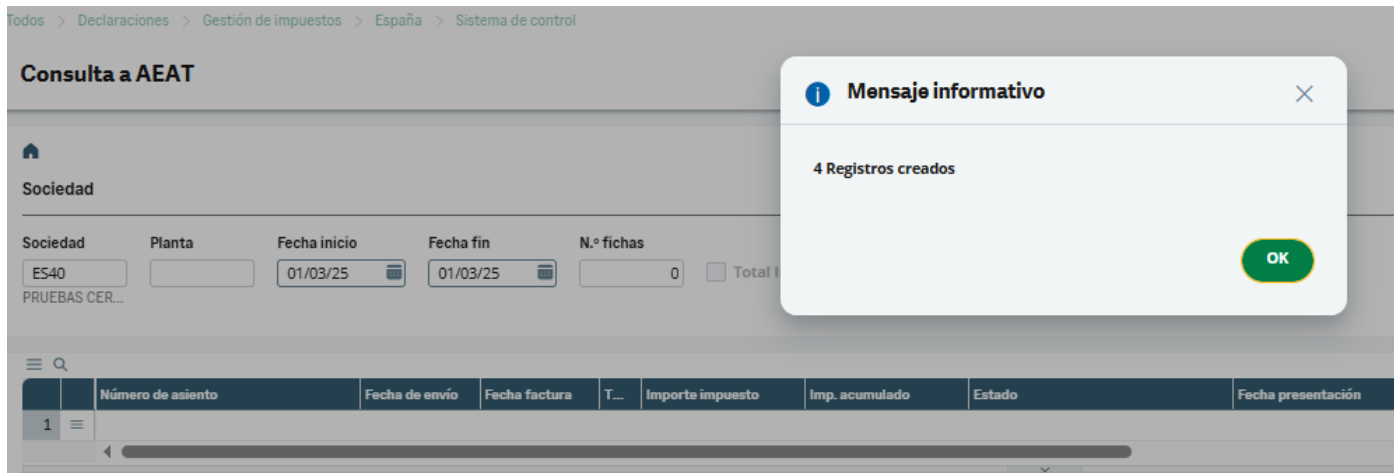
Todos > Declaraciones > Gestión de impuestos > España > Sistema de control

Consulta a AEAT

Sociedad

Sociedad
ES40
PRUEBAS CER...

Planta

Fecha inicio
01/03/25

Fecha fin
01/03/25

N.º fichas
0

Total l

| | | Número de asiento | Fecha de envío | Fecha factura | T... | Importe impuesto | Imp. acumulado | Estado | Fecha presentación |
|---|---|---|---|---|---|---|---|---|---|
| 1 | ≡ | | | | | | | | |

Mensaje informativo

4 Registros creados

OK